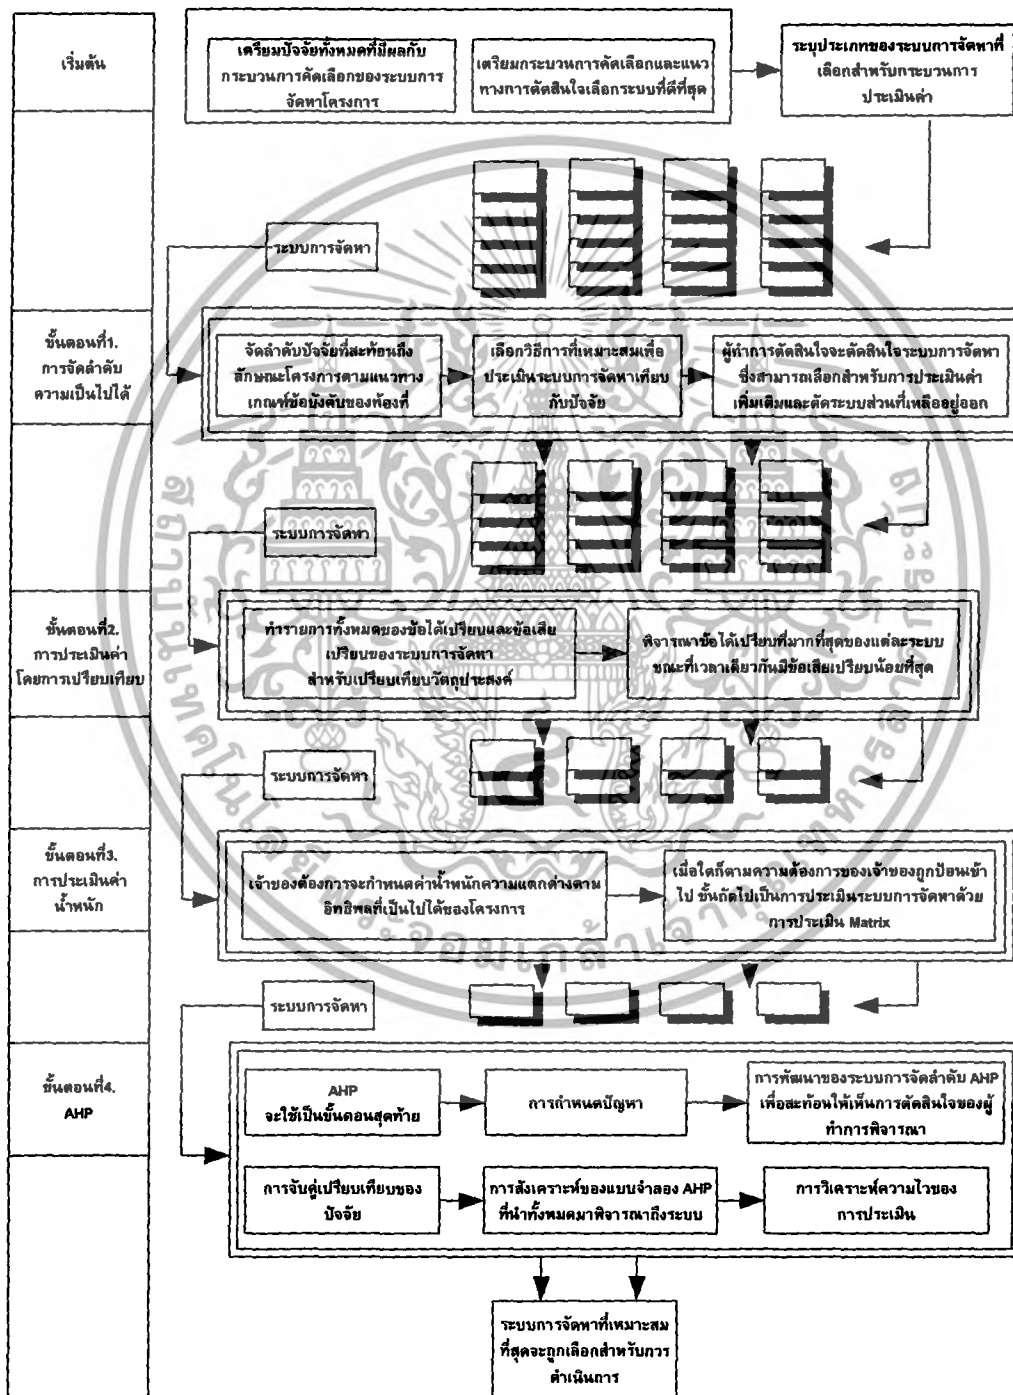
เริ่มต้น

เตรียมปัจจัยทั้งหมดที่มีผลกับกระบวนการคัดเลือกของระบบการจัดหาโครงการ

เตรียมกระบวนการคัดเลือกและแนวทางการตัดสินใจเลือกระบบที่ดีที่สุด

ระบุประเภทของระบบการจัดหาที่เลือกสำหรับกระบวนการประเมินค่า

ระบบการจัดหา

ขั้นตอนที่1. การจัดลำดับความเป็นไปได้

จัดลำดับปัจจัยที่สะท้อนถึงลักษณะโครงการตามแนวทางเกณฑ์ข้อบังคับของท้องที่

เลือกวิธีการที่เหมาะสมเพื่อประเมินระบบการจัดหาเทียบกับปัจจัย

ผู้ทำการตัดสินใจจะตัดสินใจระบบการจัดหาซึ่งสามารถเลือกสำหรับการประเมินค่าเพิ่มเติมและตัดระบบส่วนที่เหลืออยู่ออก

ระบบการจัดหา

ขั้นตอนที่2. การประเมินค่าโดยการเปรียบเทียบ

ทำรายการทั้งหมดของข้อได้เปรียบและข้อเสียเปรียบของระบบการจัดหาสำหรับเปรียบเทียบวัตถุประสงค์

พิจารณาข้อได้เปรียบที่มากที่สุดของแต่ละระบบขณะที่เวลาเดียวกันมีข้อเสียเปรียบน้อยที่สุด

ระบบการจัดหา

ขั้นตอนที่3. การประเมินค่าน้ำหนัก

เจ้าของต้องการจะกำหนดค่าน้ำหนักความแตกต่างตามอิทธิพลที่เป็นไปได้ของโครงการ

เมื่อใดก็ตามความต้องการของเจ้าของถูกป้อนเข้าไป ขั้นถัดไปเป็นการประเมินระบบการจัดหาด้วยการประเมิน Matrix

ระบบการจัดหา

ขั้นตอนที่4. AHP

AHP จะใช้เป็นขั้นตอนสุดท้าย

การกำหนดปัญหา

การพัฒนาของระบบการจัดลำดับ AHP เพื่อสะท้อนให้เห็นการตัดสินใจของผู้ทำการพิจารณา

การจับคู่เปรียบเทียบของปัจจัย

การสังเคราะห์ของแบบจำลอง AHP ที่นำทั้งหมดมาพิจารณาถึงระบบ

การวิเคราะห์ความไวของการประเมิน

ระบบการจัดหาที่เหมาะสมที่สุดจะถูกเลือกสำหรับการดำเนินการ